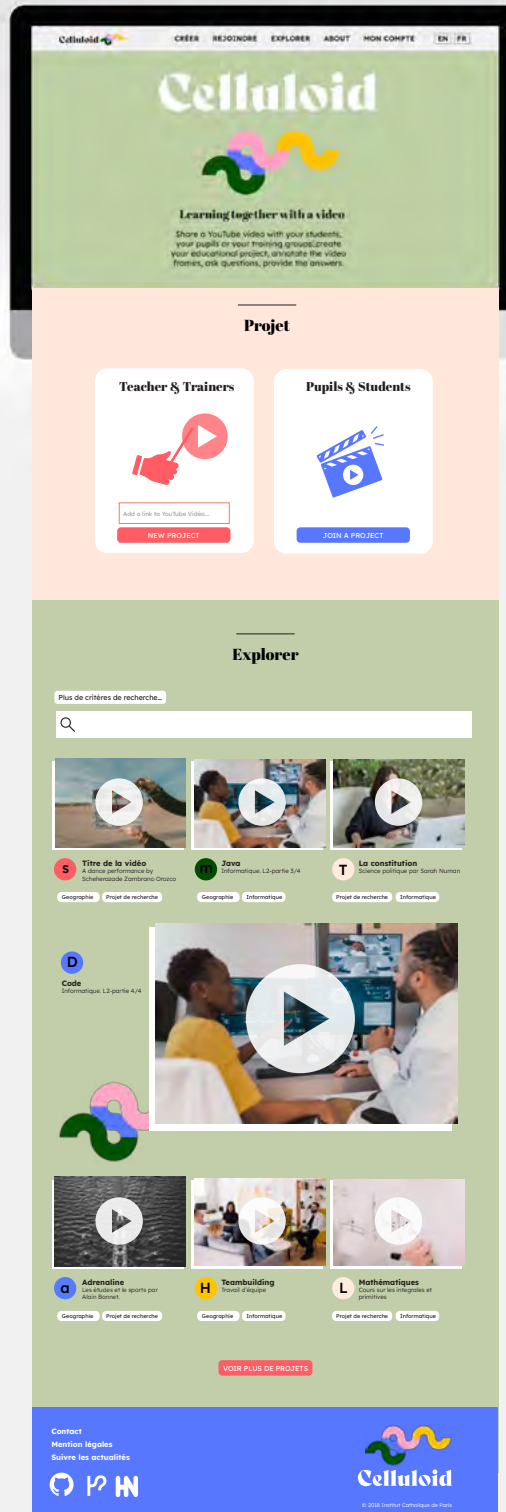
Celluloid

CRÉER REJOINDRE EXPLORER ABOUT MON COMPTE EN FR

Celluloid

Learning together with a video

Share a YouTube video with your students, your pupils or your training groups, create your educational project, annotate the video frames, ask questions, provide the answers.

Projet

Teacher & Trainers

Add a link to YouTube Video...

NEW PROJECT

Pupils & Students

JOIN A PROJECT

Explorer

Plus de critères de recherche...

S Titre de la vidéo
A dance performance by Schehenzade Zambrano Orozco
Geographie Projet de recherche

m Java
Informatique. L2-partie 3/4
Geographie Informatique

T La constitution
Science politique par Sarah Numan
Projet de recherche Informatique

D Code
Informatique. L2-partie 4/4

a Adrenaline
Les études et le sports par Alain Bonnet.
Geographie Projet de recherche

H Teambuilding
Travail d'équipe
Geographie Informatique

L Mathématiques
Cours sur les intégrales et primitives
Projet de recherche Informatique

VOIR PLUS DE PROJETS

Contact
Mention légales
Suivre les actualités

Celluloid

© 2018 Institut Catholique de Paris